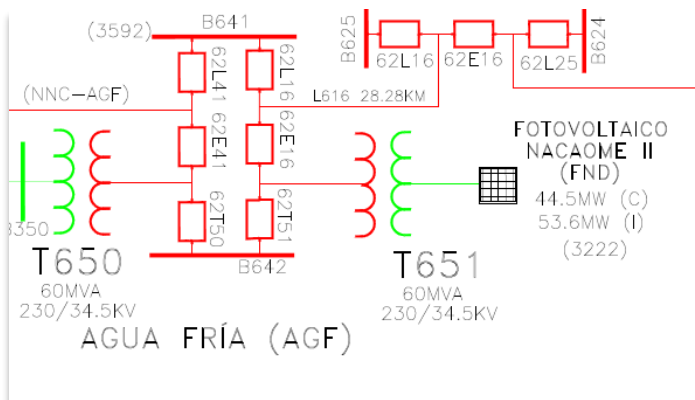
(3592)
B641
B625
62L16
62E16
62L25
B624
(NNC–AGF)
62L41
62L16
L616 28.28KM
62E41
62E16
FOTOVOLTAICO
NACAOME II
(FND)
44.5MW (C)
53.6MW (I)
(3222)
62T50
62T51
3350
B642
T650
60MVA
230/34.5KV
T651
60MVA
230/34.5KV
AGUA FRÍA (AGF)